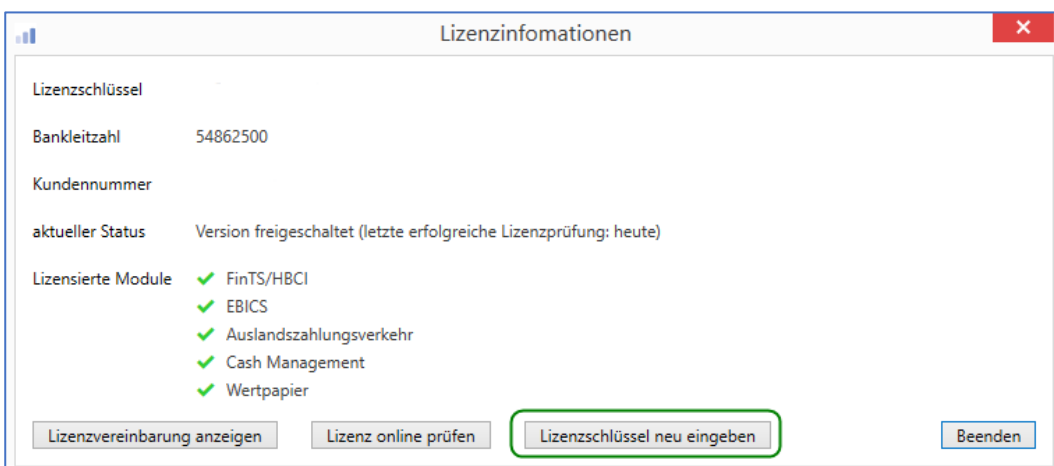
Lizenzinfomationen

Lizenzschlüssel

Bankleitzahl 54862500

Kundennummer

aktueller Status Version freigeschaltet (letzte erfolgreiche Lizenzprüfung: heute)

Lizensierte Module
FinTS/HBCI
EBICS
Auslandszahlungsverkehr
Cash Management
Wertpapier

Lizenzvereinbarung anzeigen
Lizenz online prüfen
Lizenzschlüssel neu eingeben
Beenden